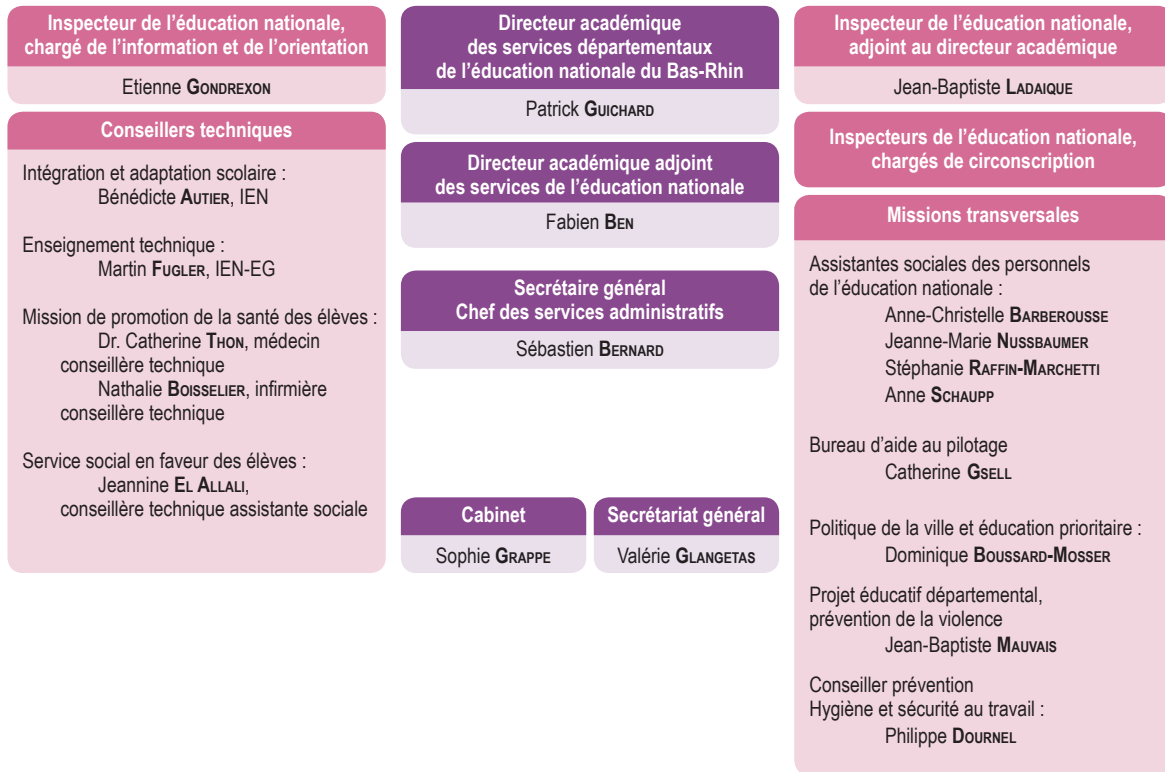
Inspecteur de l’éducation nationale, chargé de l’information et de l’orientation

Etienne GONDREXON

Conseillers techniques

Intégration et adaptation scolaire :
Bénédicte AUTIER, IEN

Enseignement technique :
Martin FUGLER, IEN-EG

Mission de promotion de la santé des élèves :
Dr. Catherine THON, médecin conseillère technique
Nathalie BOISSELIER, infirmière conseillère technique

Service social en faveur des élèves :
Jeannine EL ALLALI, conseillère technique assistante sociale

Directeur académique des services départementaux de l’éducation nationale du Bas-Rhin

Patrick GUICHARD

Directeur académique adjoint des services de l’éducation nationale

Fabien BEN

Secrétaire général
Chef des services administratifs

Sébastien BERNARD

Cabinet

Sophie GRAPPE

Secrétariat général

Valérie GLANGETAS

Inspecteur de l’éducation nationale, adjoint au directeur académique

Jean-Baptiste LADAIQUE

Inspecteurs de l’éducation nationale, chargés de circonscription

Missions transversales

Assistantes sociales des personnels de l’éducation nationale :
Anne-Christelle BARBEROUSSE
Jeanne-Marie NUSSBAUMER
Stéphanie RAFFIN-MARCHETTI
Anne SCHAUPP

Bureau d’aide au pilotage
Catherine GSELL

Politique de la ville et éducation prioritaire :
Dominique BOUSSARD-MOSSER

Projet éducatif départemental, prévention de la violence
Jean-Baptiste MAUVAIS

Conseiller prévention
Hygiène et sécurité au travail :
Philippe DOURNEL